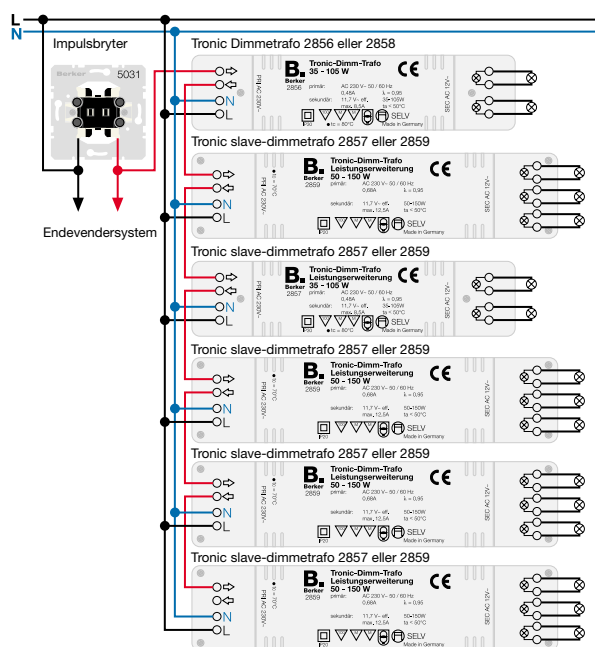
L
N
Impulsbryter
Berker
5031
Endevendersystem

Tronic Dimmetrafo 2856 eller 2858
B. Berker 2856
Tronic-Dimm-Trafo
35 - 105 W
CE
primär: AC 230 V~ 50 / 60 Hz 0,48A λ = 0,95
sekundär: 11,7 V~ eff. max. 8,5A 35-105W ta = 50°C
SELV
tc = 80°C
Made in Germany
PRI AC 230V~
SEC AC 12V~
N
L

Tronic slave-dimmetrafo 2857 eller 2859
B. Berker 2859
Tronic-Dimm-Trafo
Leistungserweiterung
50 - 150 W
CE
primär: AC 230 V~ 50 / 60 Hz 0,68A λ = 0,95
sekundär: 11,7 V~ eff. max. 12,5A 50-150W ta = 50°C
SELV
Made in Germany
PRI AC 230V~
SEC AC 12V~
N
L

Tronic slave-dimmetrafo 2857 eller 2859
B. Berker 2857
Tronic-Dimm-Trafo
Leistungserweiterung
35 - 105 W
CE
primär: AC 230 V~ 50 / 60 Hz 0,48A λ = 0,95
sekundär: 11,7 V~ eff. max. 8,5A 35-105W ta = 50°C
SELV
tc = 80°C
Made in Germany
PRI AC 230V~
SEC AC 12V~
N
L

Tronic slave-dimmetrafo 2857 eller 2859
B. Berker 2859
Tronic-Dimm-Trafo
Leistungserweiterung
50 - 150 W
CE
primär: AC 230 V~ 50 / 60 Hz 0,68A λ = 0,95
sekundär: 11,7 V~ eff. max. 12,5A 50-150W ta = 50°C
SELV
Made in Germany
PRI AC 230V~
SEC AC 12V~
N
L

Tronic slave-dimmetrafo 2857 eller 2859
B. Berker 2859
Tronic-Dimm-Trafo
Leistungserweiterung
50 - 150 W
CE
primär: AC 230 V~ 50 / 60 Hz 0,68A λ = 0,95
sekundär: 11,7 V~ eff. max. 12,5A 50-150W ta = 50°C
SELV
Made in Germany
PRI AC 230V~
SEC AC 12V~
N
L

Tronic slave-dimmetrafo 2857 eller 2859
B. Berker 2859
Tronic-Dimm-Trafo
Leistungserweiterung
50 - 150 W
CE
primär: AC 230 V~ 50 / 60 Hz 0,68A λ = 0,95
sekundär: 11,7 V~ eff. max. 12,5A 50-150W ta = 50°C
SELV
Made in Germany
PRI AC 230V~
SEC AC 12V~
N
L